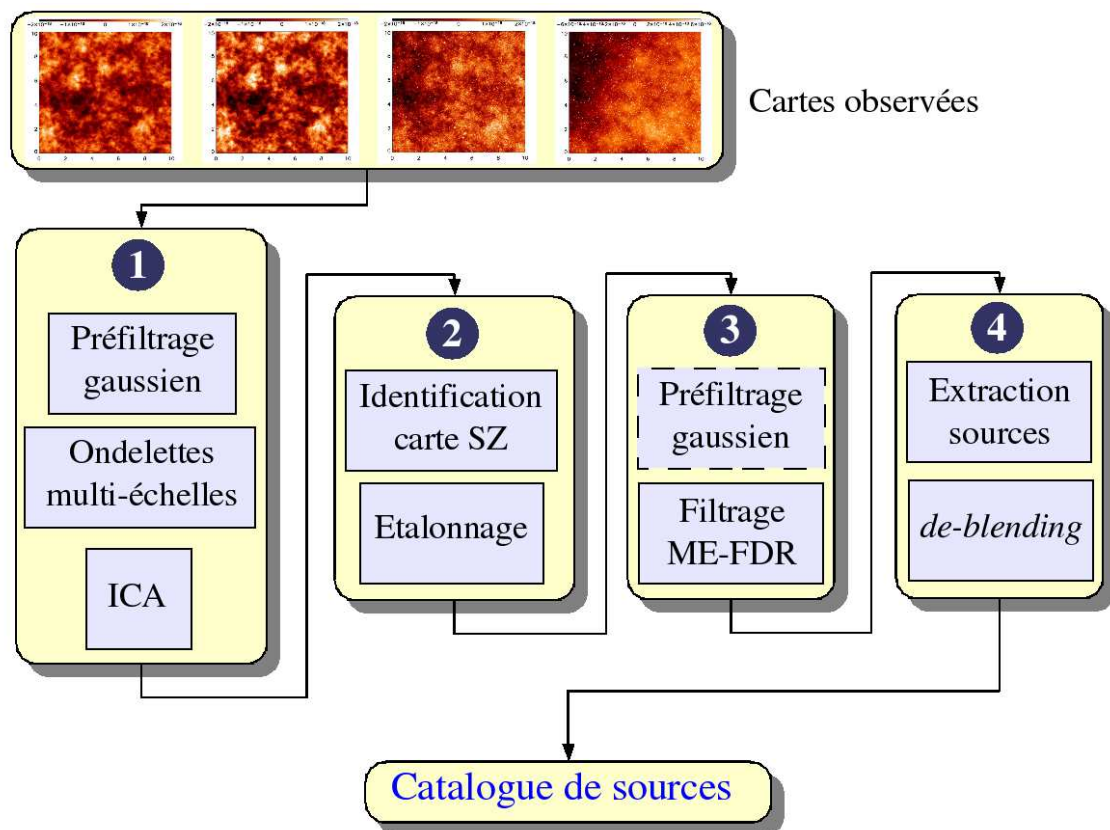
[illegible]

Cartes observées

1

Préfiltrage gaussien

Ondelettes multi-échelles

ICA

2

Identification carte SZ

Etalonnage

3

Préfiltrage gaussien

Filtrage ME-FDR

4

Extraction sources

*de-blending*

Catalogue de sources